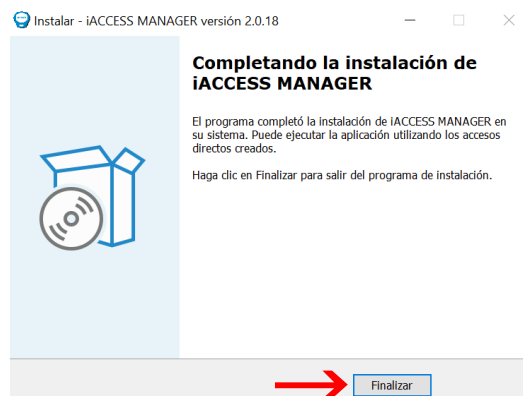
Instalar - iACCESS MANAGER versión 2.0.18

Completando la instalación de iACCESS MANAGER

El programa completó la instalación de iACCESS MANAGER en su sistema. Puede ejecutar la aplicación utilizando los accesos directos creados.

Haga clic en Finalizar para salir del programa de instalación.

Finalizar